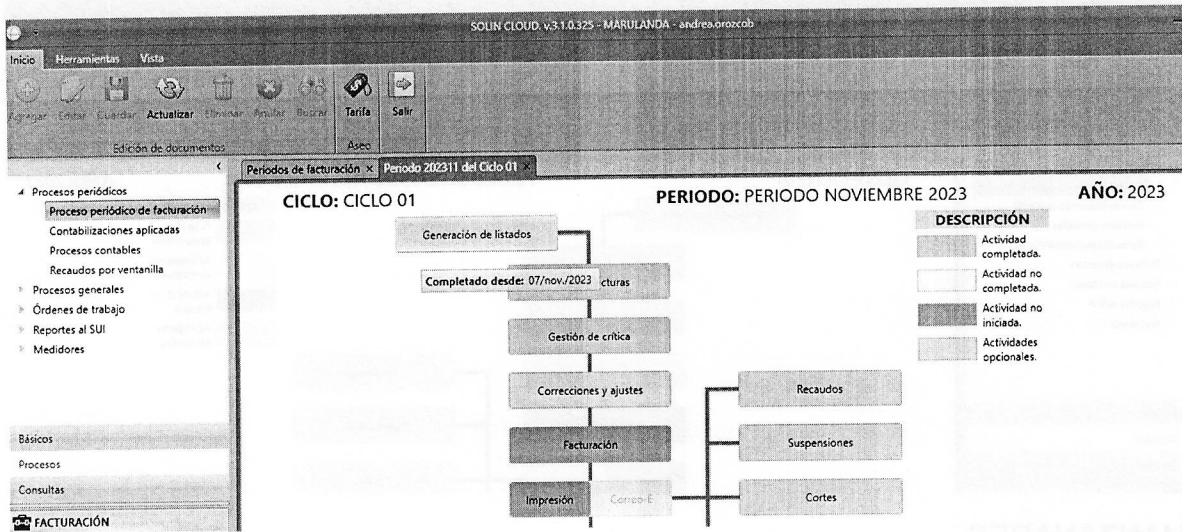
SOLIN CLOUD. v.3.1.0.325 - MARULANDA - andrea.orozcob

Inicio Herramientas Vista

Agregar Editar Guardar Actualizar Eliminar Anular Buscar Tarifa Salir

Edición de documentos Aseo

Periodos de facturación × Periodo 202311 del Ciclo 01 ×

Procesos periódicos
Proceso periódico de facturación
Contabilizaciones aplicadas
Procesos contables
Recaudos por ventanilla
Procesos generales
Órdenes de trabajo
Reportes al SUI
Medidores

Básicos
Procesos
Consultas
FACTURACIÓN

CICLO: CICLO 01

PERIODO: PERIODO NOVIEMBRE 2023

AÑO: 2023

DESCRIPCIÓN
Actividad completada.
Actividad no completada.
Actividad no iniciada.
Actividades opcionales.

Generación de listados
Completado desde: 07/nov./2023 cturas
Gestión de crítica
Correcciones y ajustes
Facturación
Impresión
Correo-E
Recaudos
Suspensiones
Cortes